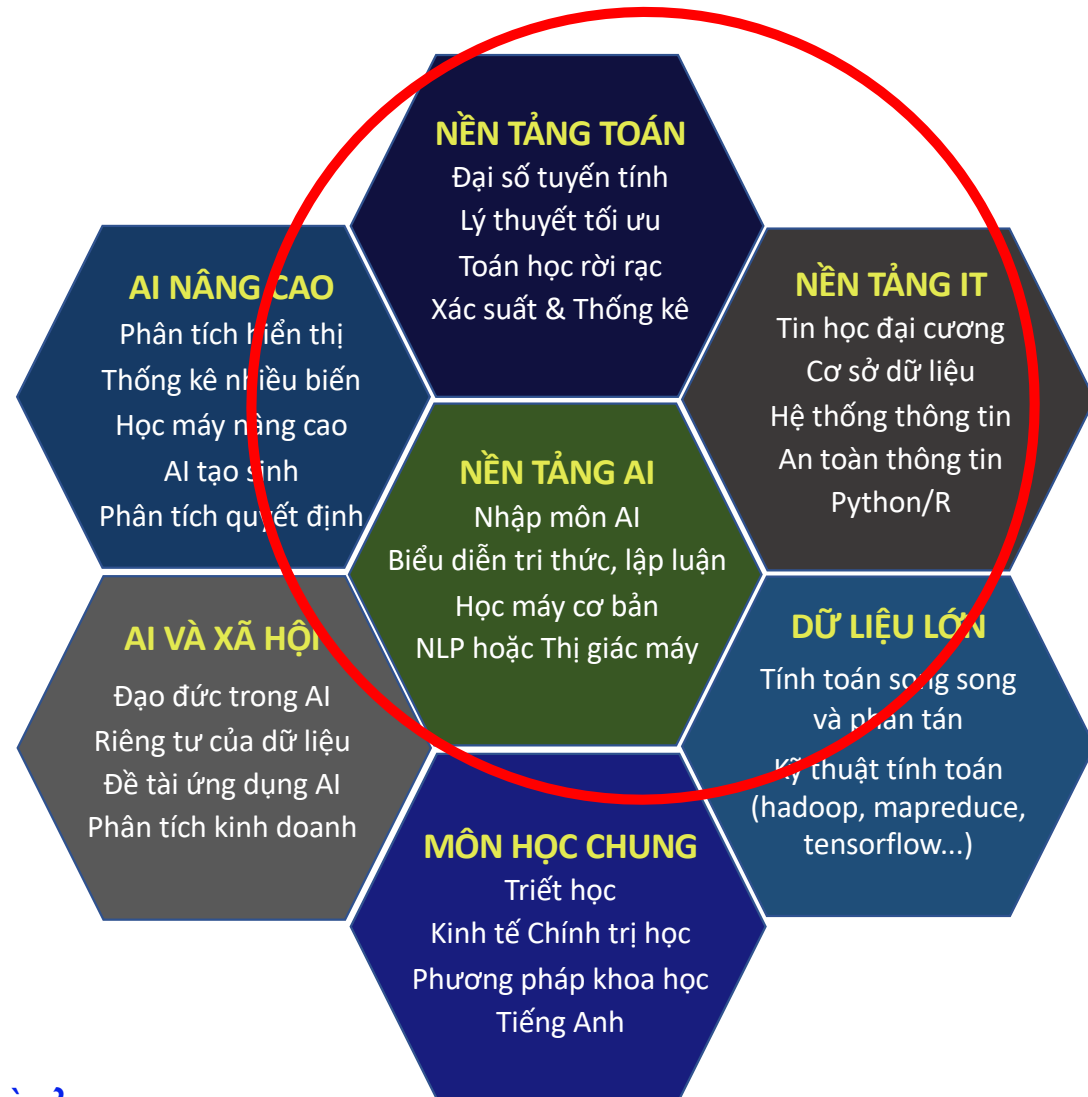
NỀN TẢNG TOÁN
Đại số tuyến tính
Lý thuyết tối ưu
Toán học rời rạc
Xác suất & Thống kê

AI NÂNG CAO
Phân tích hiển thị
Thống kê nhiều biến
Học máy nâng cao
AI tạo sinh
Phân tích quyết định

NỀN TẢNG IT
Tin học đại cương
Cơ sở dữ liệu
Hệ thống thông tin
An toàn thông tin
Python/R

NỀN TẢNG AI
Nhập môn AI
Biểu diễn tri thức, lập luận
Học máy cơ bản
NLP hoặc Thị giác máy

AI VÀ XÃ HỘI
Đạo đức trong AI
Riêng tư của dữ liệu
Đề tài ứng dụng AI
Phân tích kinh doanh

DỮ LIỆU LỚN
Tính toán song song và phân tán
Kỹ thuật tính toán (hadoop, mapreduce, tensorflow...)

MÔN HỌC CHUNG
Triết học
Kinh tế Chính trị học
Phương pháp khoa học
Tiếng Anh